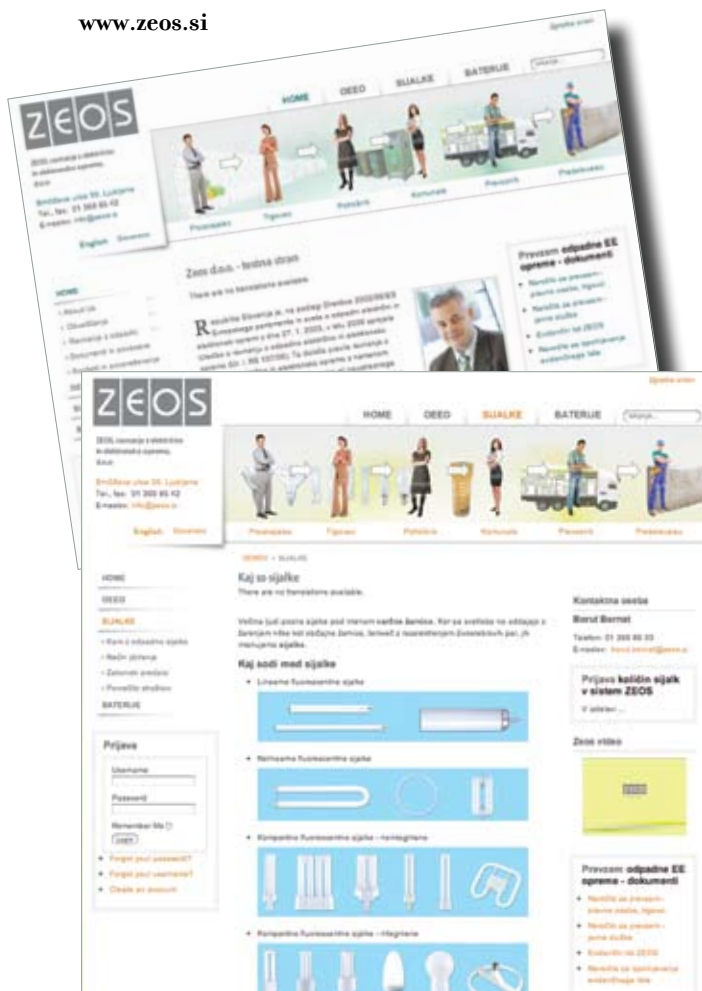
www.zeos.si

Izpiska stran

HOME OEEO SIJALKE BATERIJE Iskanje...

ZEOS

ZEOS, ravnanje z električno in elektronsko opremo, d.o.o.

Šmidlova ulica 30, Ljubljana
Tel., fax: 01 300 65 42
E-mail: info@zeos.si

English Slovensko

Proizvajalec Trgovec Potrošnik Komunala Prevoznik Predelovalec

HOME

Zeos d.o.o. - testna stran

There are no translations available.

Republika Slovenija je, na podlagi Direktive 2002/96/ES Evropskega parlamenta in sveta o odpadni električni in elektronski opremi z dne 27. 1. 2003, v letu 2005 sprejela Uredbo o ravnanju z odpadno električno in elektronsko opremo (Ur. l. RS 107/06). Ta določa pravila ravnanja z

Prevzem odpadne EE opreme - dokumenti

Izpiska stran

HOME OEEO SIJALKE BATERIJE Iskanje...

ZEOS

ZEOS, ravnanje z električno in elektronsko opremo, d.o.o.

Šmidlova ulica 30, Ljubljana
Tel., fax: 01 300 65 42
E-mail: info@zeos.si

English Slovensko

Proizvajalec Trgovec Potrošnik Komunala Prevoznik Predelovalec

OEEO » SIJALKE

HOME
OEEO
SIJALKE
» Kam z odpadno sijalko
» Način zbiranja
» Zakonski predpisi
» Pomembne struktura
BATERIJE

Kaj so sijalke
There are no translations available.

Večina ljudi pozna sijalke pod imenom varčne žarnice. Ker pa svetlobo ne oddajajo z žarenjem nitke kot običajne žarnice, temveč z razelektritvijo živosrebrnih par, jih imenujemo sijalke.

Kaj sodi med sijalke
• Linearne fluorescentne sijalke
• Nelinearne fluorescentne sijalke
• Kompaktne fluorescentne sijalke - neintegrirane
• Kompaktne fluorescentne sijalke - integrirane

Kontaktna oseba
Borut Bernat
Telefon: 01 300 65 33
E-mail: borut.bernat@zeos.si

Prijava količin sijalk v sistem ZEOS
V pripravi ...

Zeos video

Prijava
Username
Password
Remember Me
Login
• Forgot your password?
• Forgot your username?
• Create an account

Prevzem odpadne EE opreme - dokumenti
• Navodila za prevzem - zbirna mesta, trgovci
• Navodila za prevzem - javne službe
• Evidenčni list ZEOS
• Navodila za izpolnjevanje evidenčnega lista